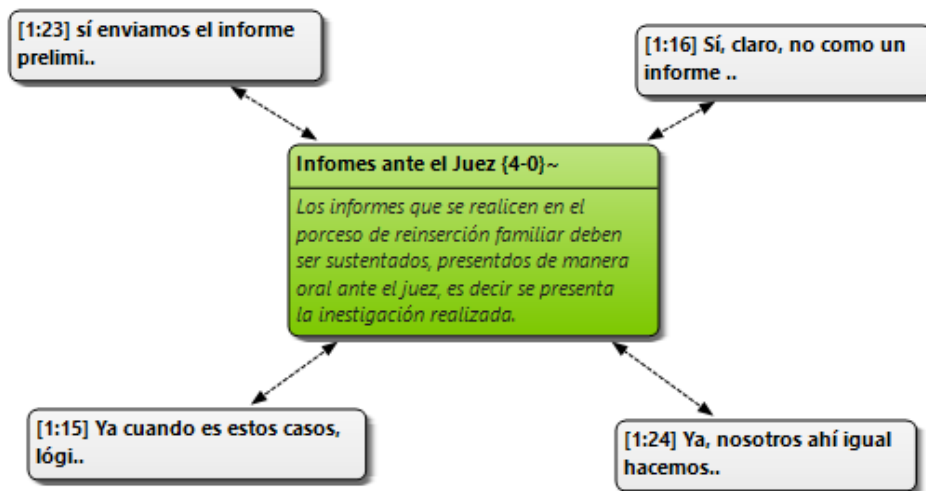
[1:23] sí enviamos el informe prelimi..

[1:16] Sí, claro, no como un informe ..

Infomes ante el Juez {4-0}~

Los informes que se realicen en el porceso de reinserción familiar deben ser sustentados, presentdos de manera oral ante el juez, es decir se presenta la inestigación realizada.

[1:15] Ya cuando es estos casos, lógi..

[1:24] Ya, nosotros ahí igual hacemos..